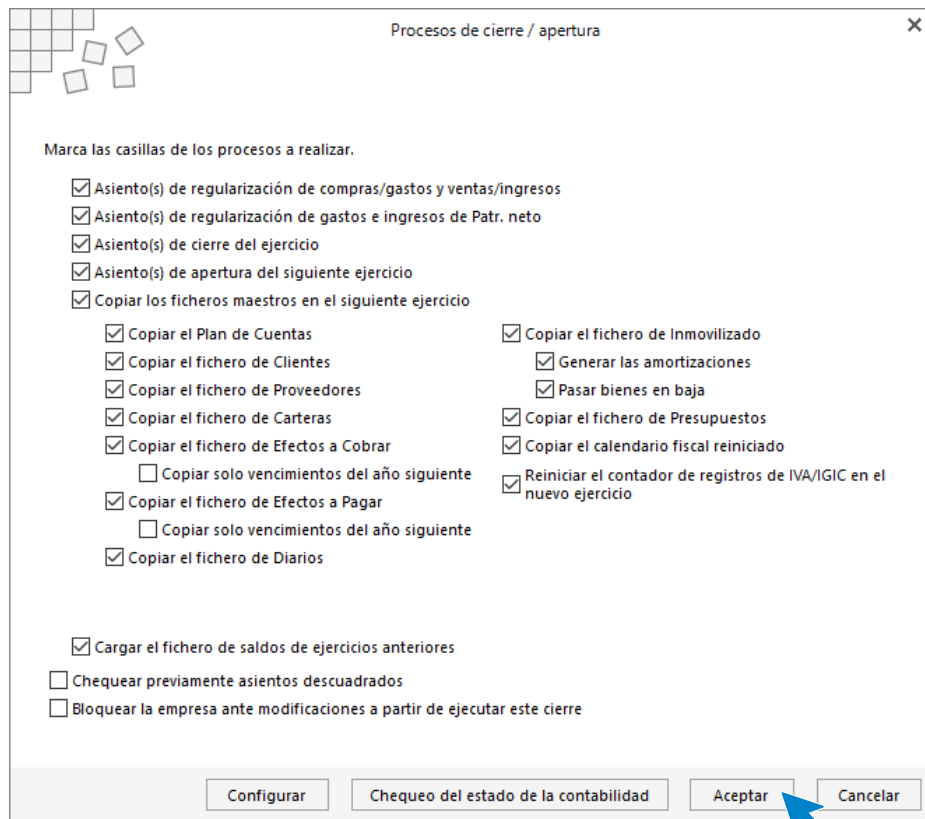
Procesos de cierre / apertura

Marca las casillas de los procesos a realizar.

Asiento(s) de regularización de compras/gastos y ventas/ingresos
Asiento(s) de regularización de gastos e ingresos de Patr. neto
Asiento(s) de cierre del ejercicio
Asiento(s) de apertura del siguiente ejercicio
Copiar los ficheros maestros en el siguiente ejercicio

Copiar el Plan de Cuentas
Copiar el fichero de Clientes
Copiar el fichero de Proveedores
Copiar el fichero de Carteras
Copiar el fichero de Efectos a Cobrar
Copiar solo vencimientos del año siguiente
Copiar el fichero de Efectos a Pagar
Copiar solo vencimientos del año siguiente
Copiar el fichero de Diarios

Copiar el fichero de Inmovilizado
Generar las amortizaciones
Pasar bienes en baja
Copiar el fichero de Presupuestos
Copiar el calendario fiscal reiniciado
Reiniciar el contador de registros de IVA/IGIC en el nuevo ejercicio

Cargar el fichero de saldos de ejercicios anteriores
Chequear previamente asientos descuadrados
Bloquear la empresa ante modificaciones a partir de ejecutar este cierre

Configurar
Chequeo del estado de la contabilidad
Aceptar
Cancelar